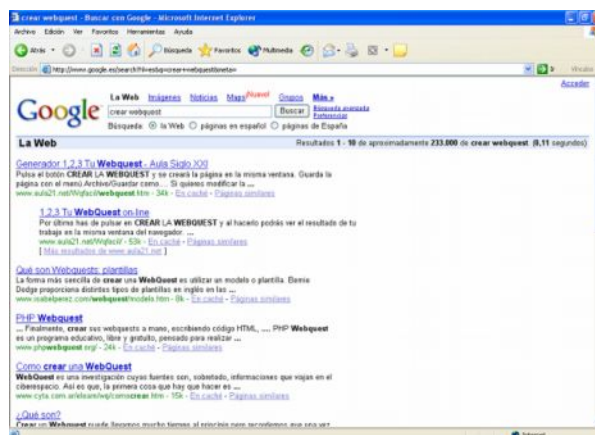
crear webquest - Buscar con Google - Microsoft Internet Explorer

Archivo Edición Ver Favoritos Herramientas Ayuda

Atrás Búsqueda Favoritos Multimedia

Dirección http://www.google.es/search?hl=es&q=crear+webquest&meta= Ir Vínculos

Acceder

Google

La Web Imágenes Noticias Maps Nuevo! Grupos Más »

crear webquest Buscar Búsqueda avanzada Preferencias

Búsqueda: La Web páginas en español páginas de España

La Web Resultados 1 - 10 de aproximadamente 233.000 de crear webquest. (0,11 segundos)

Generador 1,2,3 Tu Webquest - Aula Siglo XXI
Pulsa el botón CREAR LA WEBQUEST y se creará la página en la misma ventana. Guarda la página con el menú Archivo/Guardar como ... Si quieres modificar la ...
www.aula21.net/Wqfacil/webquest.htm - 34k - En caché - Páginas similares

1,2,3 Tu WebQuest on-line
Por último tras de pulsar en CREAR LA WEBQUEST y al hacerlo podrás ver el resultado de tu trabajo en la misma ventana del navegador. ...
www.aula21.net/Wqfacil/ - 53k - En caché - Páginas similares
[ Más resultados de www.aula21.net ]

Qué son Webquests: plantillas
La forma más sencilla de crear una WebQuest es utilizar un modelo o plantilla. Bernie Dodge proporciona distintos tipos de plantillas en inglés en las ...
www.isabelperez.com/webquest/modelo.htm - 8k - En caché - Páginas similares

PHP Webquest
... Finalmente, crear sus webquests a mano, escribiendo código HTML, .... PHP Webquest es un programa educativo, libre y gratuito, pensado para realizar ...
www.phpwebquest.org/ - 24k - En caché - Páginas similares

Como crear una WebQuest
WebQuest es una investigación cuyas fuentes son, sobretodo, informaciones que viajan en el ciberespacio. Así es que, la primera cosa que hay que hacer es ...
www.cyta.com.ar/elearn/wq/comocrear.htm - 15k - En caché - Páginas similares

¿Qué son?
Crear un Webquest puede llevarnos mucho tiempo al principio pero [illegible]

Internet